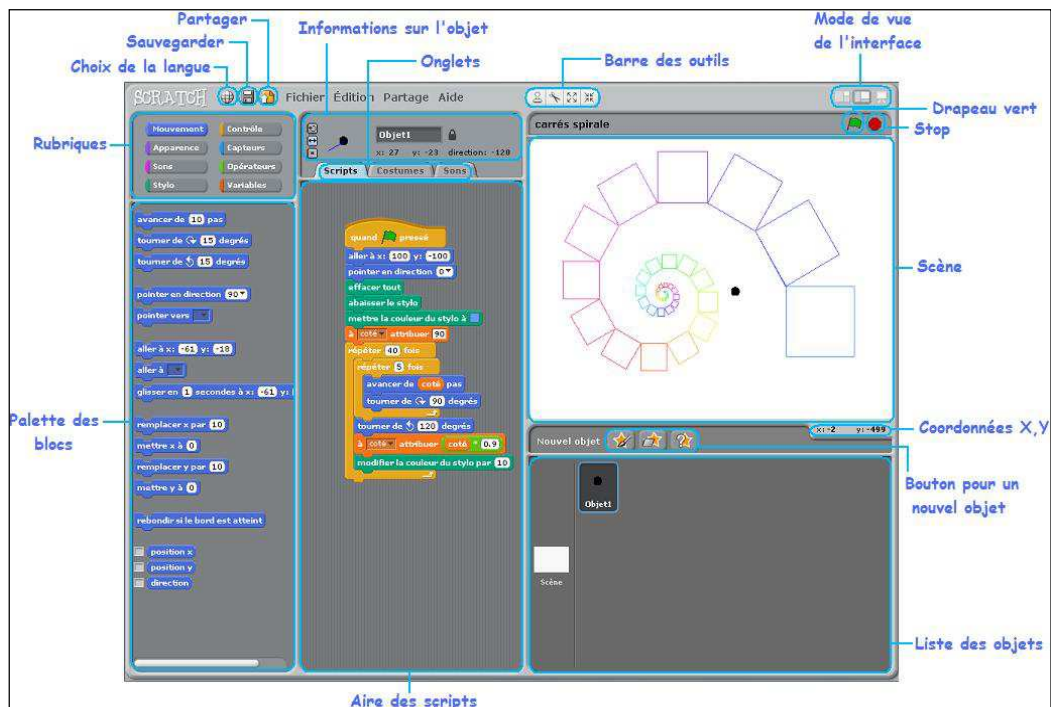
Partager
Sauvegarder
Choix de la langue
Informations sur l'objet
Onglets
Barre des outils
Mode de vue de l'interface
Drapeau vert
Stop

SCRATCH Fichier Édition Partage Aide

Rubriques

Mouvement
Contrôle
Apparence
Capteurs
Sons
Opérateurs
Stylo
Variables

Objet1
x: 27 y: -23 direction: -120

Scripts Costumes Sons

carrés spirale

avancer de 10 pas
tourner de 15 degrés
tourner de 15 degrés
pointer en direction 90
pointer vers
aller à x: -61 y: -18
aller à
glisser en 1 secondes à x: -61 y:
remplacer x par 10
mettre x à 0
remplacer y par 10
mettre y à 0
rebondir si le bord est atteint
position x
position y
direction

quand pressé
aller à x: 100 y: -100
pointer en direction 0
effacer tout
abaisser le stylo
mettre la couleur du stylo à
à coté attribuer 90
répéter 40 fois
répéter 5 fois
avancer de coté pas
tourner de 90 degrés
tourner de 120 degrés
à coté attribuer coté * 0.9
modifier la couleur du stylo par 10

Scène

Palette des blocs

Nouvel objet
x: -2 y: -459
Coordonnées X,Y
Bouton pour un nouvel objet

Objet1
Scène

Liste des objets

Aire des scripts